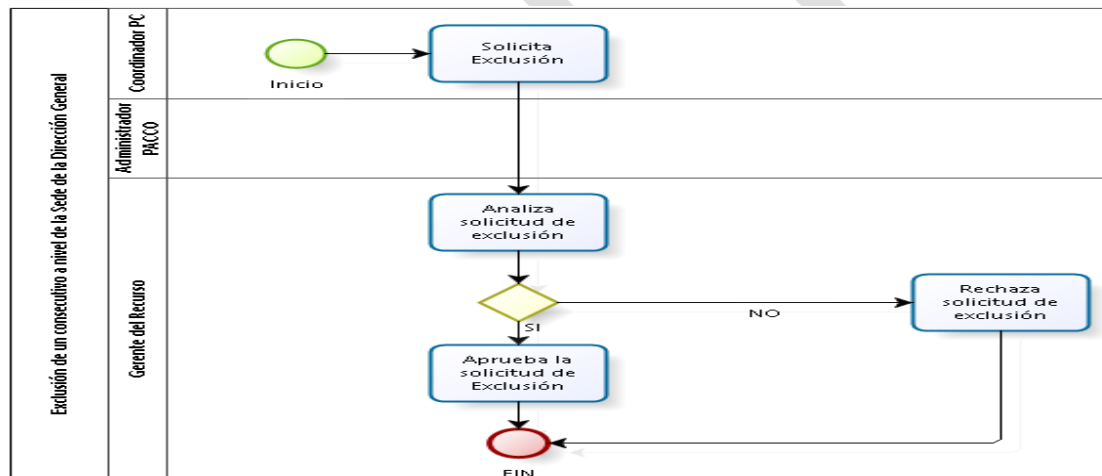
Exclusión de un consecutivo a nivel de la Sede de la Dirección General

Coordinador PC

Inicio

Solicita Exclusión

Administrador PACCO

Gerente del Recurso

Analiza solicitud de exclusión

NO

Rechaza solicitud de exclusión

SI

Aprueba la solicitud de Exclusión

FIN